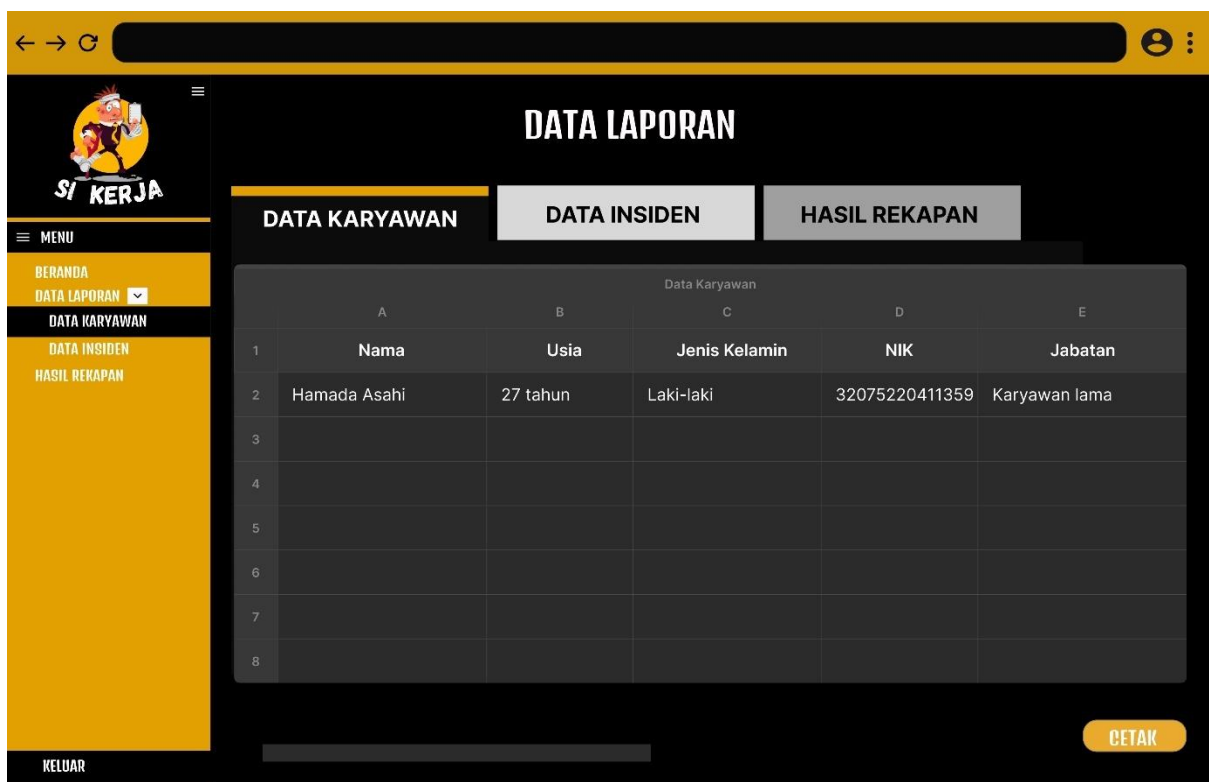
SI KERJA

≡ MENU

BERANDA
DATA LAPORAN
DATA KARYAWAN
DATA INSIDEN
HASIL REKAPAN

KELUAR

DATA LAPORAN

DATA KARYAWAN | DATA INSIDEN | HASIL REKAPAN

Data Karyawan

| | A | B | C | D | E |
|---|---|---|---|---|---|
| 1 | Nama | Usia | Jenis Kelamin | NIK | Jabatan |
| 2 | Hamada Asahi | 27 tahun | Laki-laki | 32075220411359 | Karyawan lama |
| 3 | | | | | |
| 4 | | | | | |
| 5 | | | | | |
| 6 | | | | | |
| 7 | | | | | |
| 8 | | | | | |

CETAK